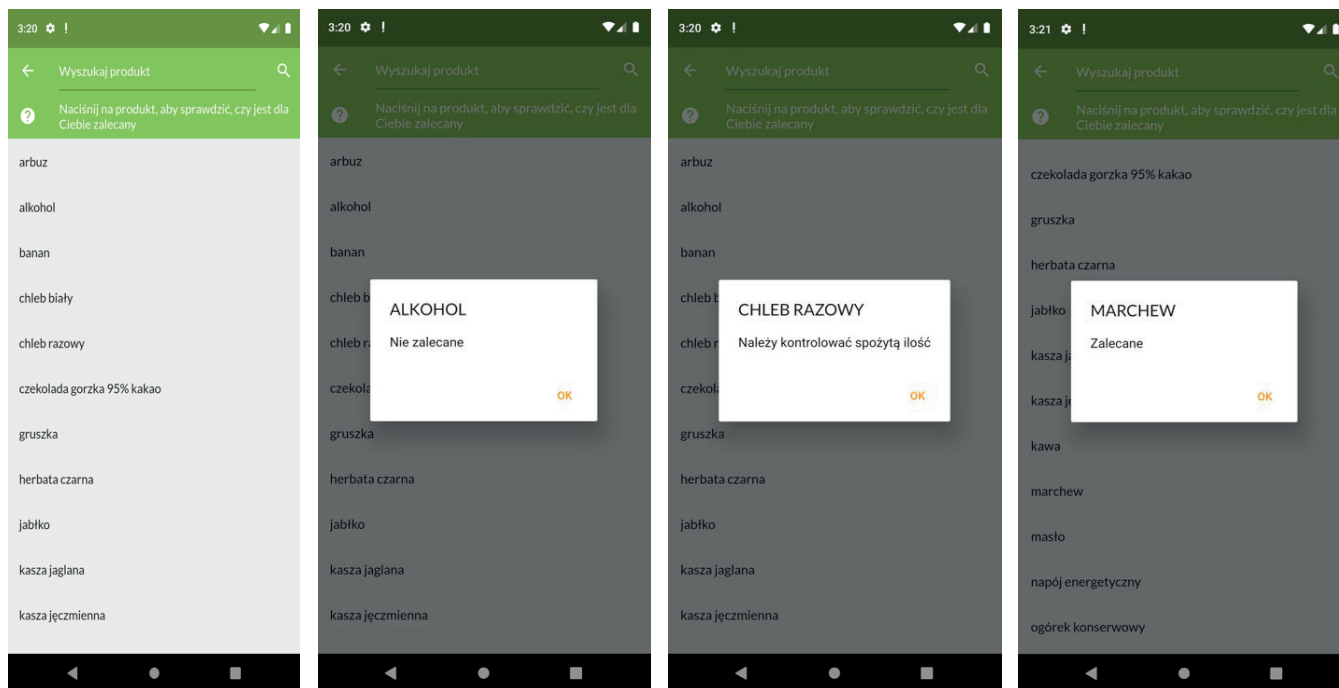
3:20

Wyszukaj produkt

Naciśnij na produkt, aby sprawdzić, czy jest dla Ciebie zalecany

arbuz

alkohol

banan

chleb biały

chleb razowy

czekolada gorzka 95% kakao

gruszka

herbata czarna

jabłko

kasza jaglana

kasza jęczmienna

3:20

Wyszukaj produkt

Naciśnij na produkt, aby sprawdzić, czy jest dla Ciebie zalecany

arbuz

alkohol

banan

chleb b

chleb r

czekol

gruszka

herbata czarna

jabłko

kasza jaglana

kasza jęczmienna

ALKOHOL

Nie zalecane

OK

3:20

Wyszukaj produkt

Naciśnij na produkt, aby sprawdzić, czy jest dla Ciebie zalecany

arbuz

alkohol

banan

chleb b

chleb r

czekol

gruszka

herbata czarna

jabłko

kasza jaglana

kasza jęczmienna

CHLEB RAZOWY

Należy kontrolować spożytą ilość

OK

3:21

Wyszukaj produkt

Naciśnij na produkt, aby sprawdzić, czy jest dla Ciebie zalecany

czekolada gorzka 95% kakao

gruszka

herbata czarna

jabłko

kasza ja

kasza je

kawa

marchew

masło

napój energetyczny

ogórek konserwowy

MARCHEW

Zalecane

OK